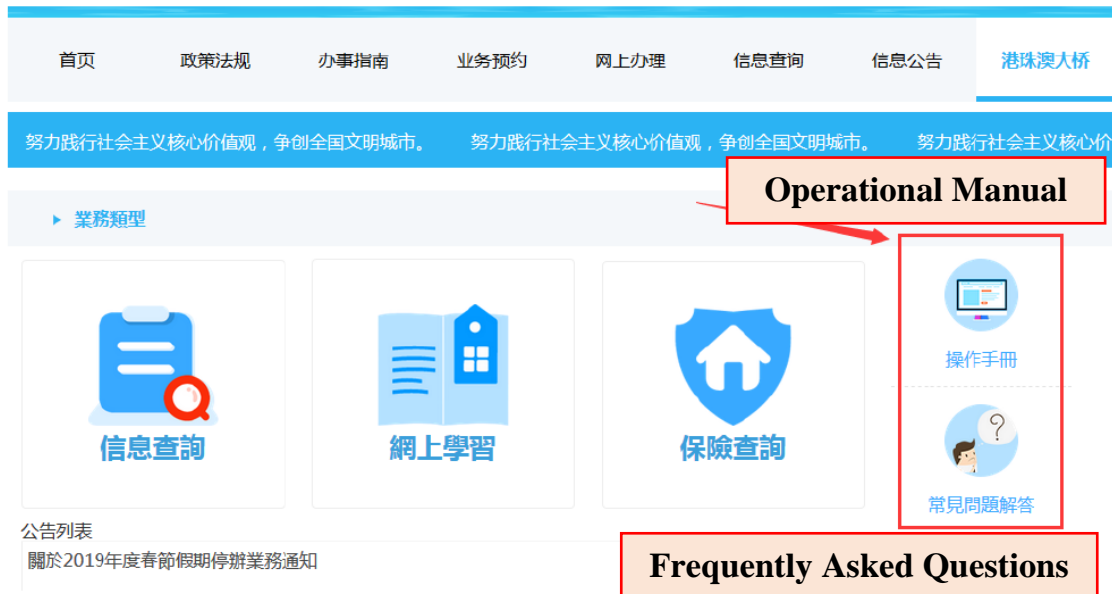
首页 政策法规 办事指南 业务预约 网上办理 信息查询 信息公告 港珠澳大桥

努力践行社会主义核心价值观，争创全国文明城市。 努力践行社会主义核心价值观，争创全国文明城市。 努力践行社会主义核心价

Operational Manual

業務類型

信息查詢

網上學習

保險查詢

操作手冊

常見問題解答

公告列表

關於2019年度春節假期停辦業務通知

Frequently Asked Questions